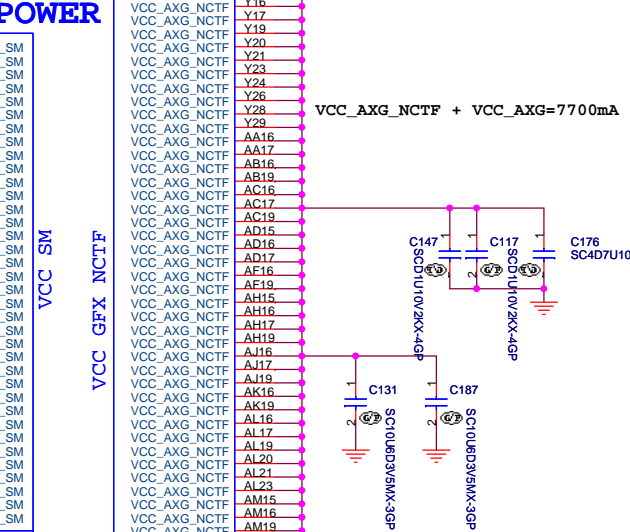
POWER

VCC_AXG_NCTF Y16
VCC_AXG_NCTF Y17
VCC_AXG_NCTF Y19
VCC_AXG_NCTF Y20
VCC_AXG_NCTF Y21
VCC_AXG_NCTF Y23
VCC_AXG_NCTF Y24
VCC_AXG_NCTF Y26
VCC_AXG_NCTF Y28
VCC_AXG_NCTF Y29
VCC_AXG_NCTF AA16
VCC_AXG_NCTF AA17
VCC_AXG_NCTF AB16
VCC_AXG_NCTF AB19
VCC_AXG_NCTF AC16
VCC_AXG_NCTF AC17
VCC_AXG_NCTF AC19
VCC_AXG_NCTF AD15
VCC_AXG_NCTF AD16
VCC_AXG_NCTF AD17
VCC_AXG_NCTF AF16
VCC_AXG_NCTF AF19
VCC_AXG_NCTF AH15
VCC_AXG_NCTF AH16
VCC_AXG_NCTF AH17
VCC_AXG_NCTF AH19
VCC_AXG_NCTF AJ16
VCC_AXG_NCTF AJ17
VCC_AXG_NCTF AJ19
VCC_AXG_NCTF AK16
VCC_AXG_NCTF AK19
VCC_AXG_NCTF AL16
VCC_AXG_NCTF AL17
VCC_AXG_NCTF AL19
VCC_AXG_NCTF AL20
VCC_AXG_NCTF AL21
VCC_AXG_NCTF AL23
VCC_AXG_NCTF AM15
VCC_AXG_NCTF AM16
VCC_AXG_NCTF AM19

_SM
_SM
_SM
_SM
_SM
_SM
_SM
_SM
_SM
_SM
_SM
_SM
_SM
_SM
_SM
_SM
_SM
_SM
_SM
_SM
_SM
_SM
_SM
_SM
_SM
_SM
_SM
_SM
_SM
_SM
_SM
_SM
_SM
_SM
_SM
_SM
_SM

VCC SM

VCC GFX NCTF

VCC_AXG_NCTF + VCC_AXG=7700mA

C147
SCD1U10V2KX-4GP
C117
SCD1U10V2KX-4GP
C176
SC4D7U10

C131
SC10U6D3V5MX-3GP
C187
SC10U6D3V5MX-3GP

1
2
1
2